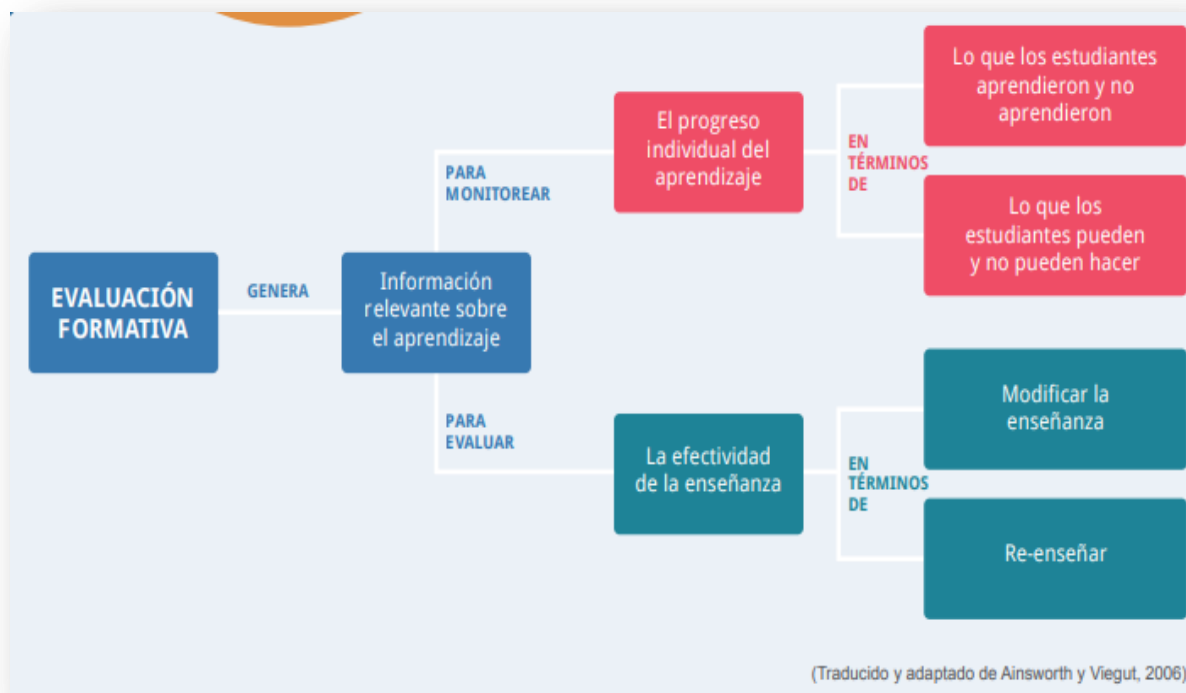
EVALUACIÓN FORMATIVA

GENERA

Información relevante sobre el aprendizaje

PARA MONITOREAR

El progreso individual del aprendizaje

EN TÉRMINOS DE

Lo que los estudiantes aprendieron y no aprendieron

Lo que los estudiantes pueden y no pueden hacer

PARA EVALUAR

La efectividad de la enseñanza

EN TÉRMINOS DE

Modificar la enseñanza

Re-enseñar

(Traducido y adaptado de Ainsworth y Viegut, 2006)